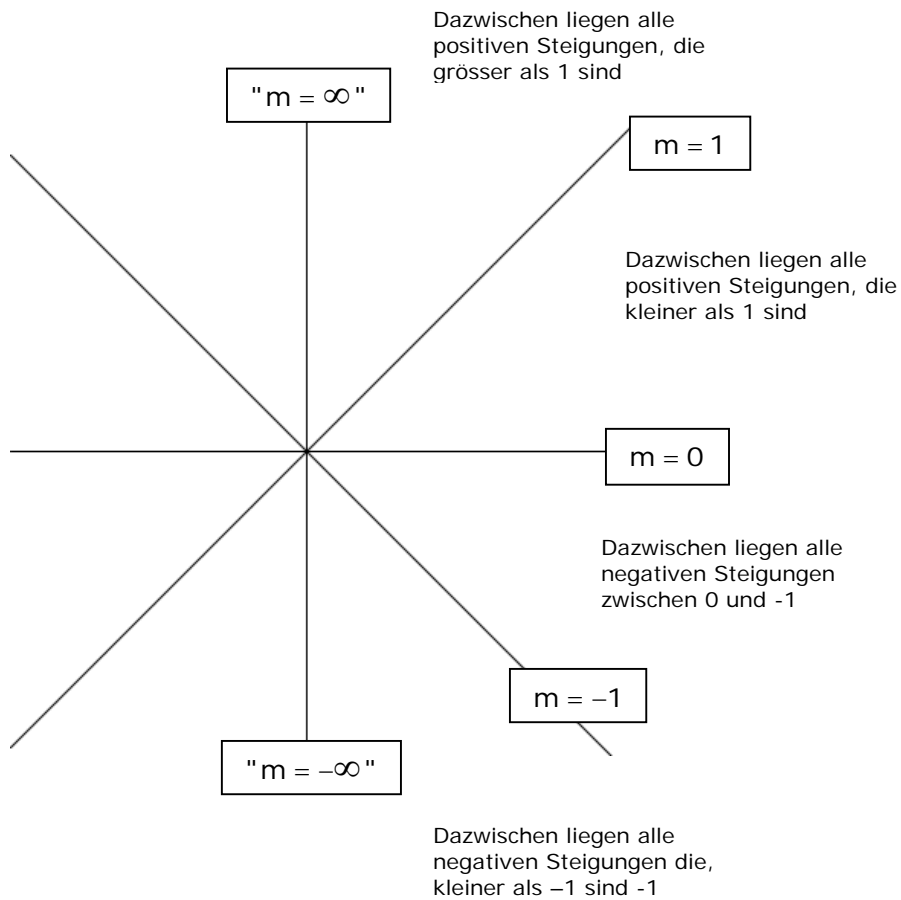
Dazwischen liegen alle positiven Steigungen, die grösser als 1 sind

"$m = \infty$"

$m = 1$

Dazwischen liegen alle positiven Steigungen, die kleiner als 1 sind

$m = 0$

Dazwischen liegen alle negativen Steigungen zwischen 0 und -1

$m = -1$

"$m = -\infty$"

Dazwischen liegen alle negativen Steigungen die, kleiner als –1 sind -1